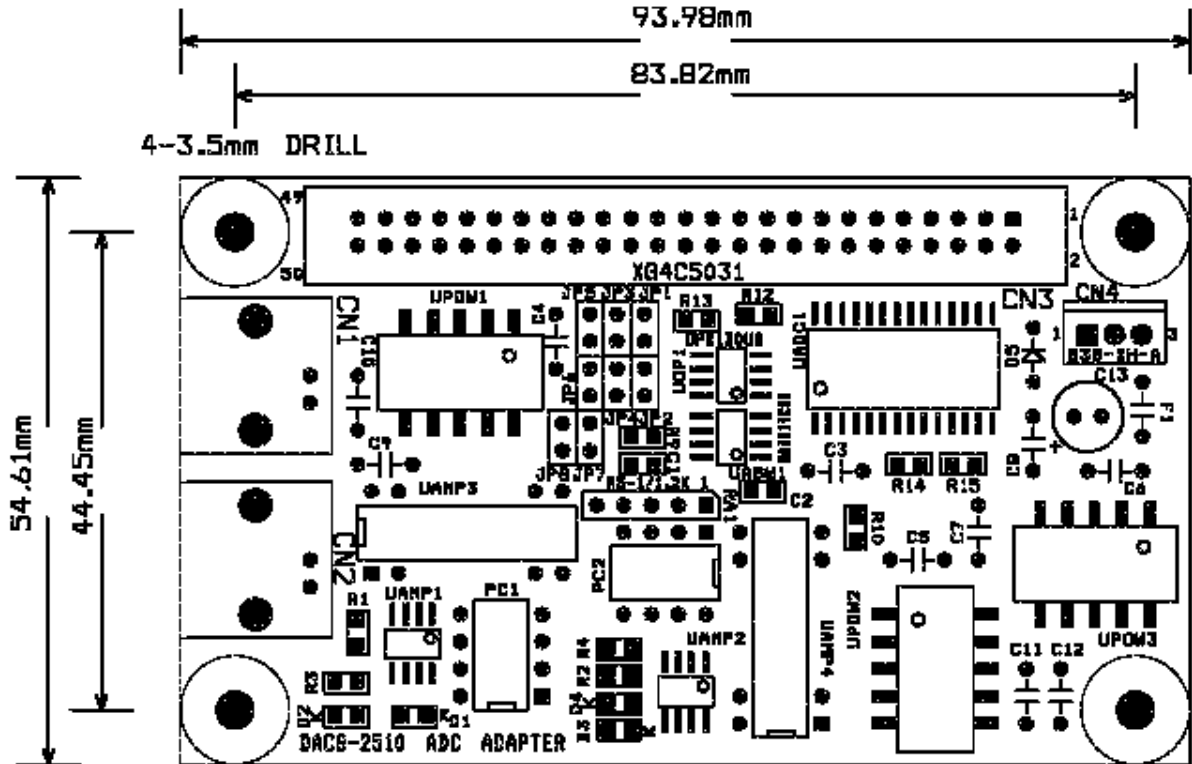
93.98mm

83.82mm

4-3.5mm DRILL

54.61mm

44.45mm

49

50

1

2

XG4C5031

CN1

CN2

CN3

CN4

UPOW1

C4

C10

C9

JP6 JP3 JP1

JP4

JP2 JP5

JP8 JP7

R13

R12

UADC1

D5

1

3

B3B-XH-A

C13

F1

C8

C6

C3

C2

R14

R15

R10

C5

C7

UAMP3

UAMP1

UAMP2

UAMP4

PC1

PC2

R1

R3

R2

R4

R5

C11

C12

UPOW2

UPOW3

DACS-2510 ADC ADAPTER